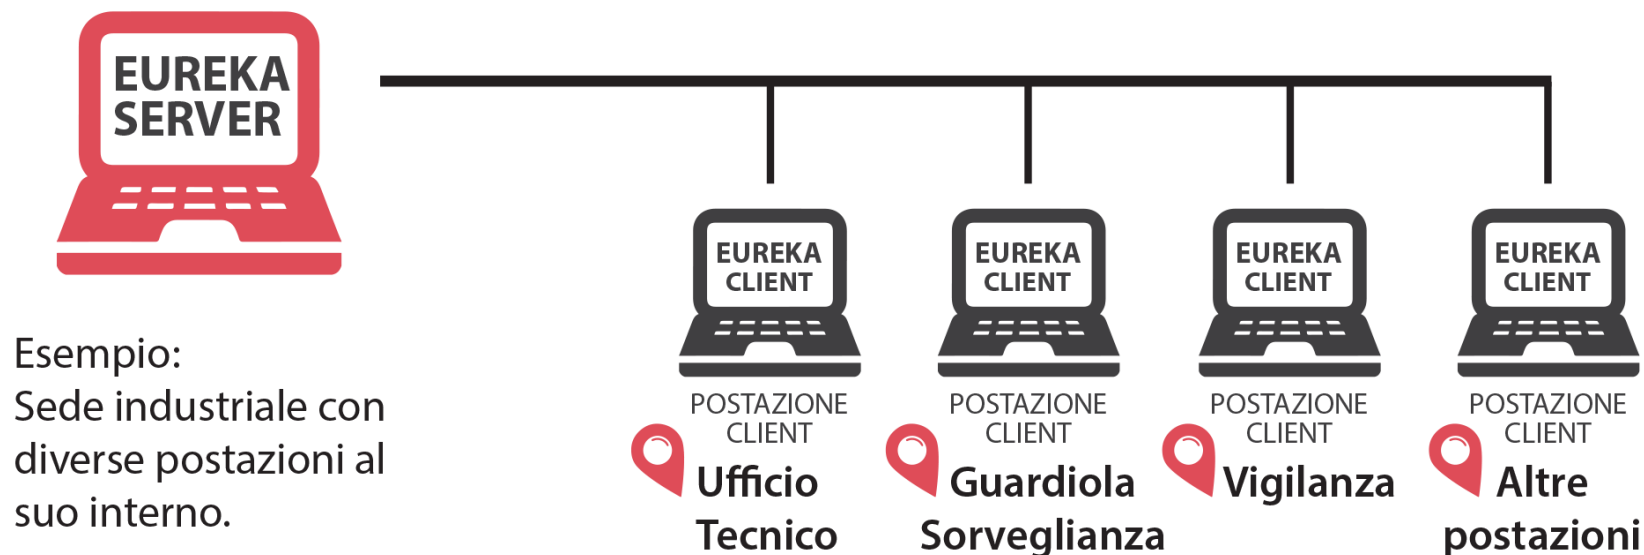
EUREKA SERVER

Esempio:
Sede industriale con diverse postazioni al suo interno.

EUREKA CLIENT

POSTAZIONE CLIENT

Ufficio Tecnico

EUREKA CLIENT

POSTAZIONE CLIENT

Guardiola Sorveglianza

EUREKA CLIENT

POSTAZIONE CLIENT

Vigilanza

EUREKA CLIENT

POSTAZIONE CLIENT

Altre postazioni